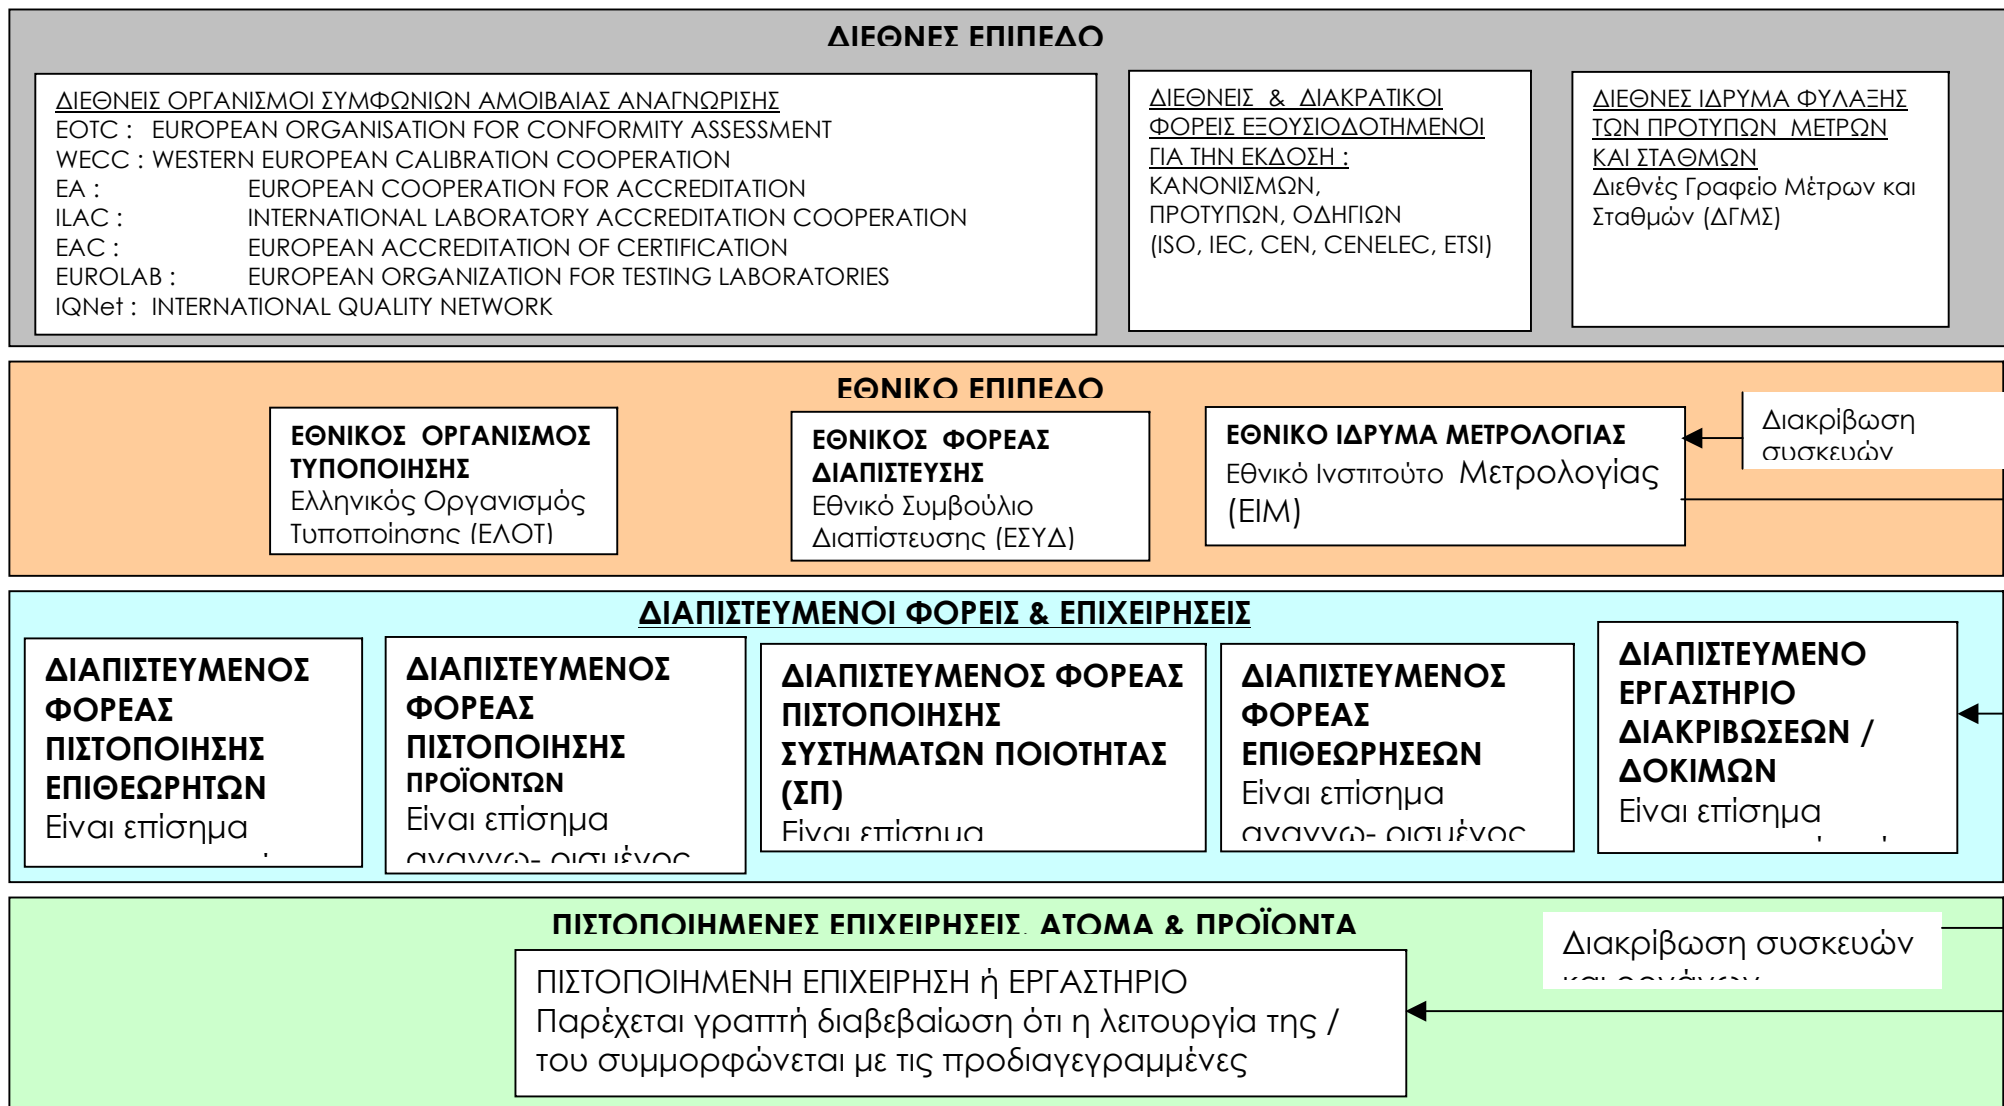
ΔΙΕΘΝΕΣ ΕΠΙΠΕΔΟ

ΔΙΕΘΝΕΙΣ ΟΡΓΑΝΙΣΜΟΙ ΣΥΜΦΩΝΙΩΝ ΑΜΟΙΒΑΙΑΣ ΑΝΑΓΝΩΡΙΣΗΣ
EOTC : EUROPEAN ORGANISATION FOR CONFORMITY ASSESSMENT
WECC : WESTERN EUROPEAN CALIBRATION COOPERATION
EA : EUROPEAN COOPERATION FOR ACCREDITATION
ILAC : INTERNATIONAL LABORATORY ACCREDITATION COOPERATION
EAC : EUROPEAN ACCREDITATION OF CERTIFICATION
EUROLAB : EUROPEAN ORGANIZATION FOR TESTING LABORATORIES
IQNet : INTERNATIONAL QUALITY NETWORK

ΔΙΕΘΝΕΙΣ & ΔΙΑΚΡΑΤΙΚΟΙ ΦΟΡΕΙΣ ΕΞΟΥΣΙΟΔΟΤΗΜΕΝΟΙ ΓΙΑ ΤΗΝ ΕΚΔΟΣΗ :
ΚΑΝΟΝΙΣΜΩΝ, ΠΡΟΤΥΠΩΝ, ΟΔΗΓΙΩΝ
(ISO, IEC, CEN, CENELEC, ETSI)

ΔΙΕΘΝΕΣ ΙΔΡΥΜΑ ΦΥΛΑΞΗΣ ΤΩΝ ΠΡΟΤΥΠΩΝ ΜΕΤΡΩΝ ΚΑΙ ΣΤΑΘΜΩΝ
Διεθνές Γραφείο Μέτρων και Σταθμών (ΔΓΜΣ)

ΕΘΝΙΚΟ ΕΠΙΠΕΔΟ

ΕΘΝΙΚΟΣ ΟΡΓΑΝΙΣΜΟΣ ΤΥΠΟΠΟΙΗΣΗΣ
Ελληνικός Οργανισμός Τυποποίησης (ΕΛΟΤ)

ΕΘΝΙΚΟΣ ΦΟΡΕΑΣ ΔΙΑΠΙΣΤΕΥΣΗΣ
Εθνικό Συμβούλιο Διαπίστευσης (ΕΣΥΔ)

ΕΘΝΙΚΟ ΙΔΡΥΜΑ ΜΕΤΡΟΛΟΓΙΑΣ
Εθνικό Ινστιτούτο Μετρολογίας (ΕΙΜ)

Διακρίβωση συσκευών

ΔΙΑΠΙΣΤΕΥΜΕΝΟΙ ΦΟΡΕΙΣ & ΕΠΙΧΕΙΡΗΣΕΙΣ

ΔΙΑΠΙΣΤΕΥΜΕΝΟΣ ΦΟΡΕΑΣ ΠΙΣΤΟΠΟΙΗΣΗΣ ΕΠΙΘΕΩΡΗΤΩΝ
Είναι επίσημα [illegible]

ΔΙΑΠΙΣΤΕΥΜΕΝΟΣ ΦΟΡΕΑΣ ΠΙΣΤΟΠΟΙΗΣΗΣ ΠΡΟΪΟΝΤΩΝ
Είναι επίσημα αναγνω- ρισμένος

ΔΙΑΠΙΣΤΕΥΜΕΝΟΣ ΦΟΡΕΑΣ ΠΙΣΤΟΠΟΙΗΣΗΣ ΣΥΣΤΗΜΑΤΩΝ ΠΟΙΟΤΗΤΑΣ (ΣΠ)
Είναι επίσημα

ΔΙΑΠΙΣΤΕΥΜΕΝΟΣ ΦΟΡΕΑΣ ΕΠΙΘΕΩΡΗΣΕΩΝ
Είναι επίσημα αναγνω- ρισμένος

ΔΙΑΠΙΣΤΕΥΜΕΝΟ ΕΡΓΑΣΤΗΡΙΟ ΔΙΑΚΡΙΒΩΣΕΩΝ / ΔΟΚΙΜΩΝ
Είναι επίσημα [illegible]

ΠΙΣΤΟΠΟΙΗΜΕΝΕΣ ΕΠΙΧΕΙΡΗΣΕΙΣ, ΑΤΟΜΑ & ΠΡΟΪΟΝΤΑ

ΠΙΣΤΟΠΟΙΗΜΕΝΗ ΕΠΙΧΕΙΡΗΣΗ ή ΕΡΓΑΣΤΗΡΙΟ
Παρέχεται γραπτή διαβεβαίωση ότι η λειτουργία της / του συμμορφώνεται με τις προδιαγεγραμμένες

Διακρίβωση συσκευών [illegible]